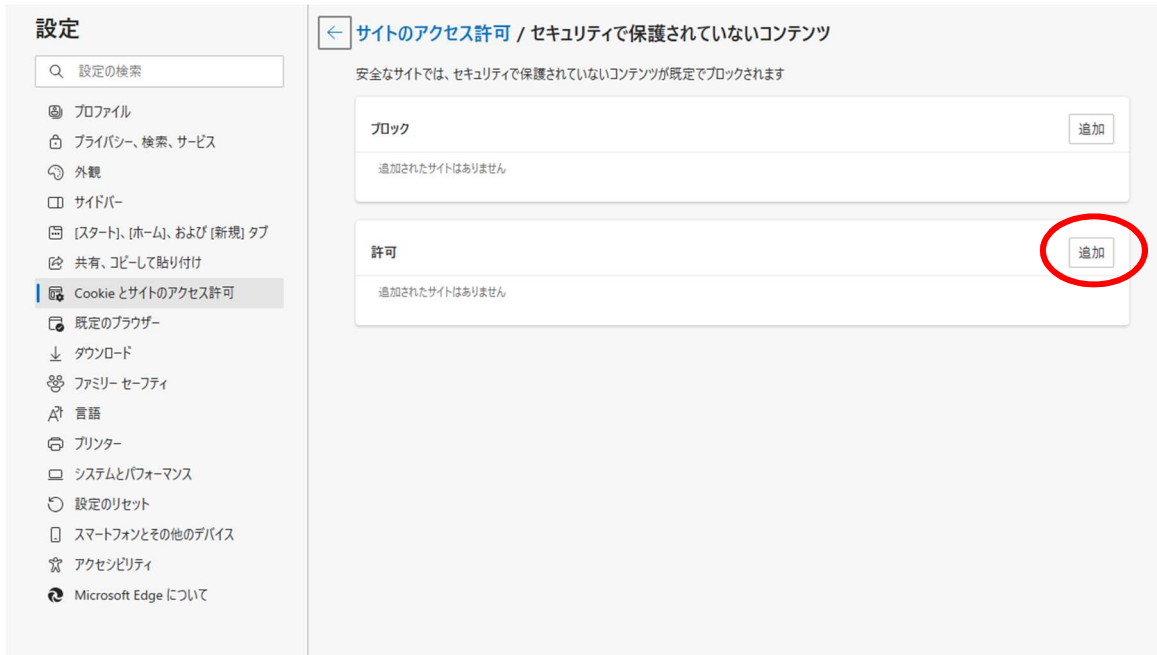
設定

設定の検索

プロファイル
プライバシー、検索、サービス
外観
サイドバー
[スタート]、[ホーム]、および [新規] タブ
共有、コピーして貼り付け
Cookie とサイトのアクセス許可
既定のブラウザー
ダウンロード
ファミリー セーフティ
言語
プリンター
システムとパフォーマンス
設定のリセット
スマートフォンとその他のデバイス
アクセシビリティ
Microsoft Edge について

サイトのアクセス許可 / セキュリティで保護されていないコンテンツ

安全なサイトでは、セキュリティで保護されていないコンテンツが既定でブロックされます

ブロック
追加
追加されたサイトはありません

許可
追加
追加されたサイトはありません